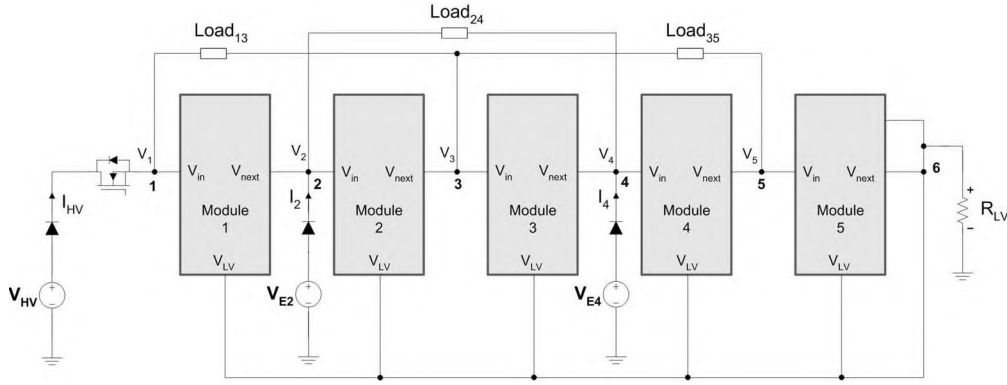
$Load_{24}$

$Load_{13}$

$Load_{35}$

$V_1$

$V_2$

$V_3$

$V_4$

$V_5$

$V_{in}$ $V_{next}$

$V_{in}$ $V_{next}$

$V_{in}$ $V_{next}$

$V_{in}$ $V_{next}$

$V_{in}$ $V_{next}$

1

2

3

4

5

6

$I_{HV}$

$I_2$

$I_4$

Module 1

Module 2

Module 3

Module 4

Module 5

$V_{LV}$

$V_{LV}$

$V_{LV}$

$V_{LV}$

$V_{LV}$

$V_{HV}$

$V_{E2}$

$V_{E4}$

+

-

$R_{LV}$